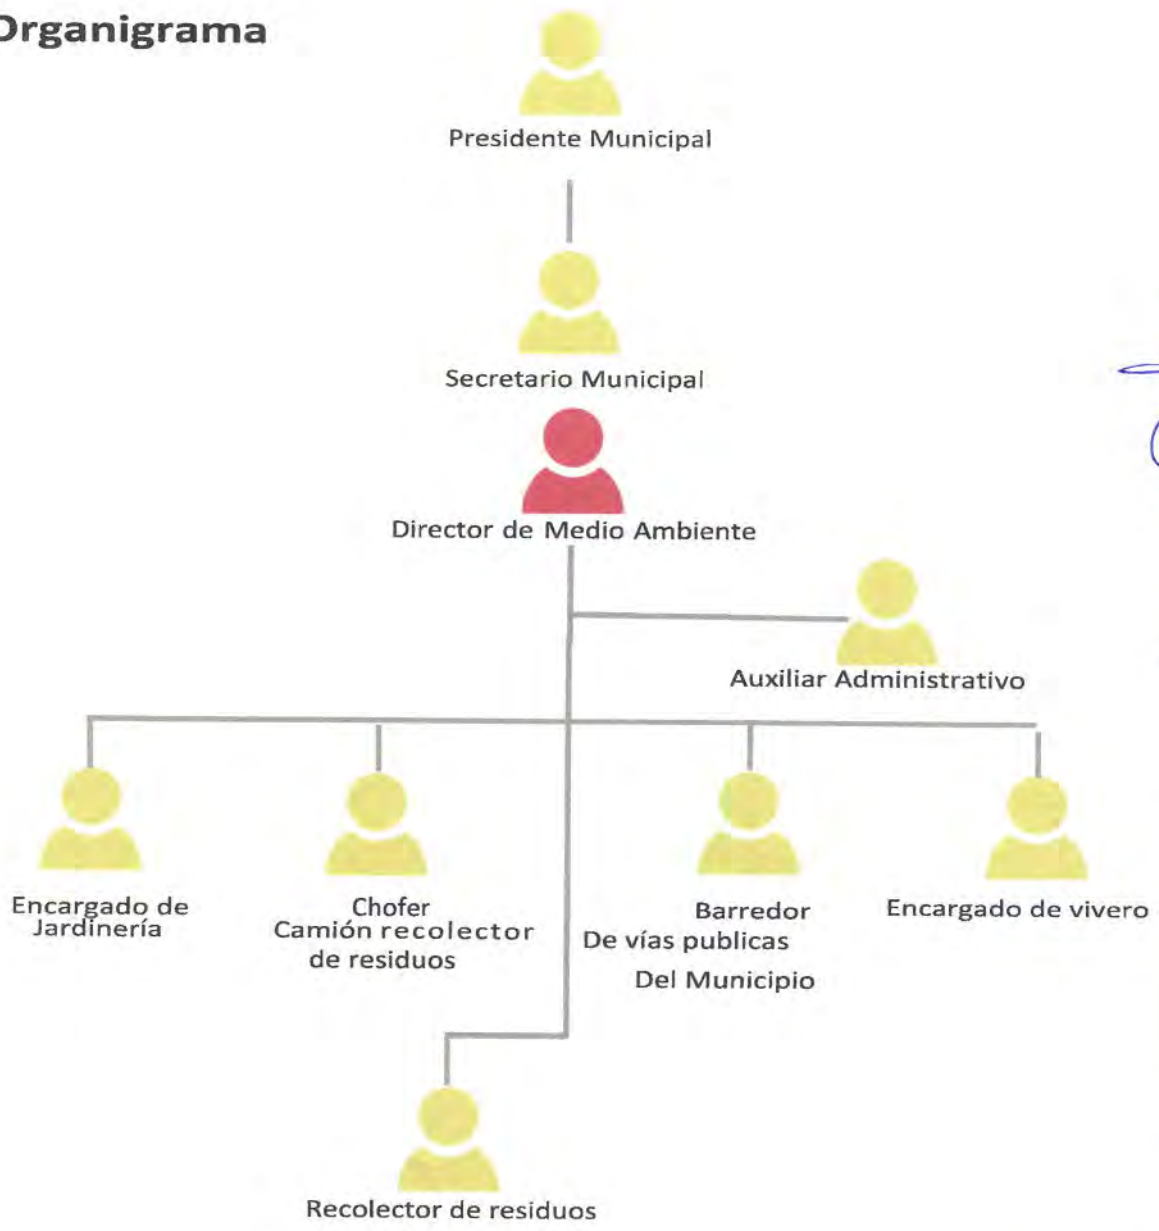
Organigrama

Presidente Municipal

Secretario Municipal

Director de Medio Ambiente

Auxiliar Administrativo

Encargado de Jardinería

Chofer
Camión recolector de residuos

Barredor
De vías publicas
Del Municipio

Encargado de vivero

Recolector de residuos